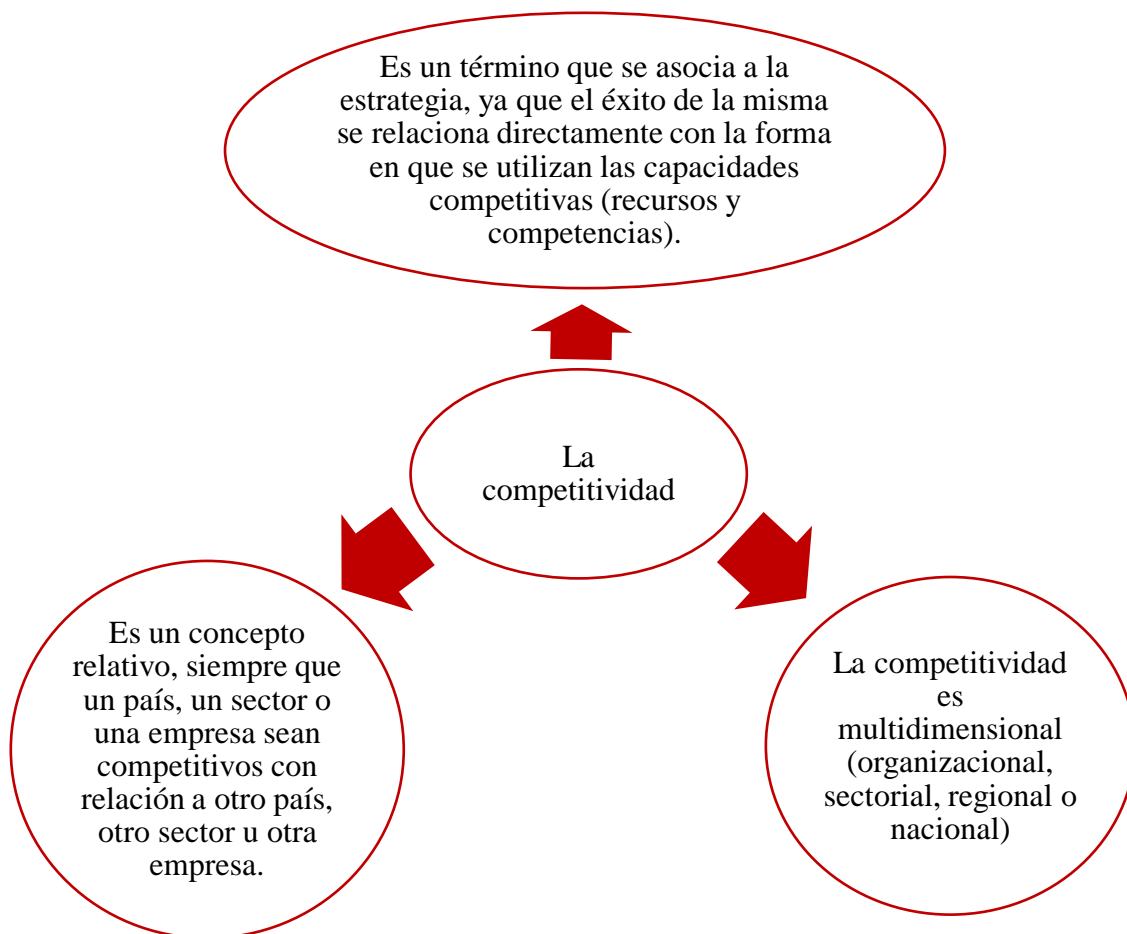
La competitividad

Es un término que se asocia a la estrategia, ya que el éxito de la misma se relaciona directamente con la forma en que se utilizan las capacidades competitivas (recursos y competencias).

Es un concepto relativo, siempre que un país, un sector o una empresa sean competitivos con relación a otro país, otro sector u otra empresa.

La competitividad es multidimensional (organizacional, sectorial, regional o nacional)